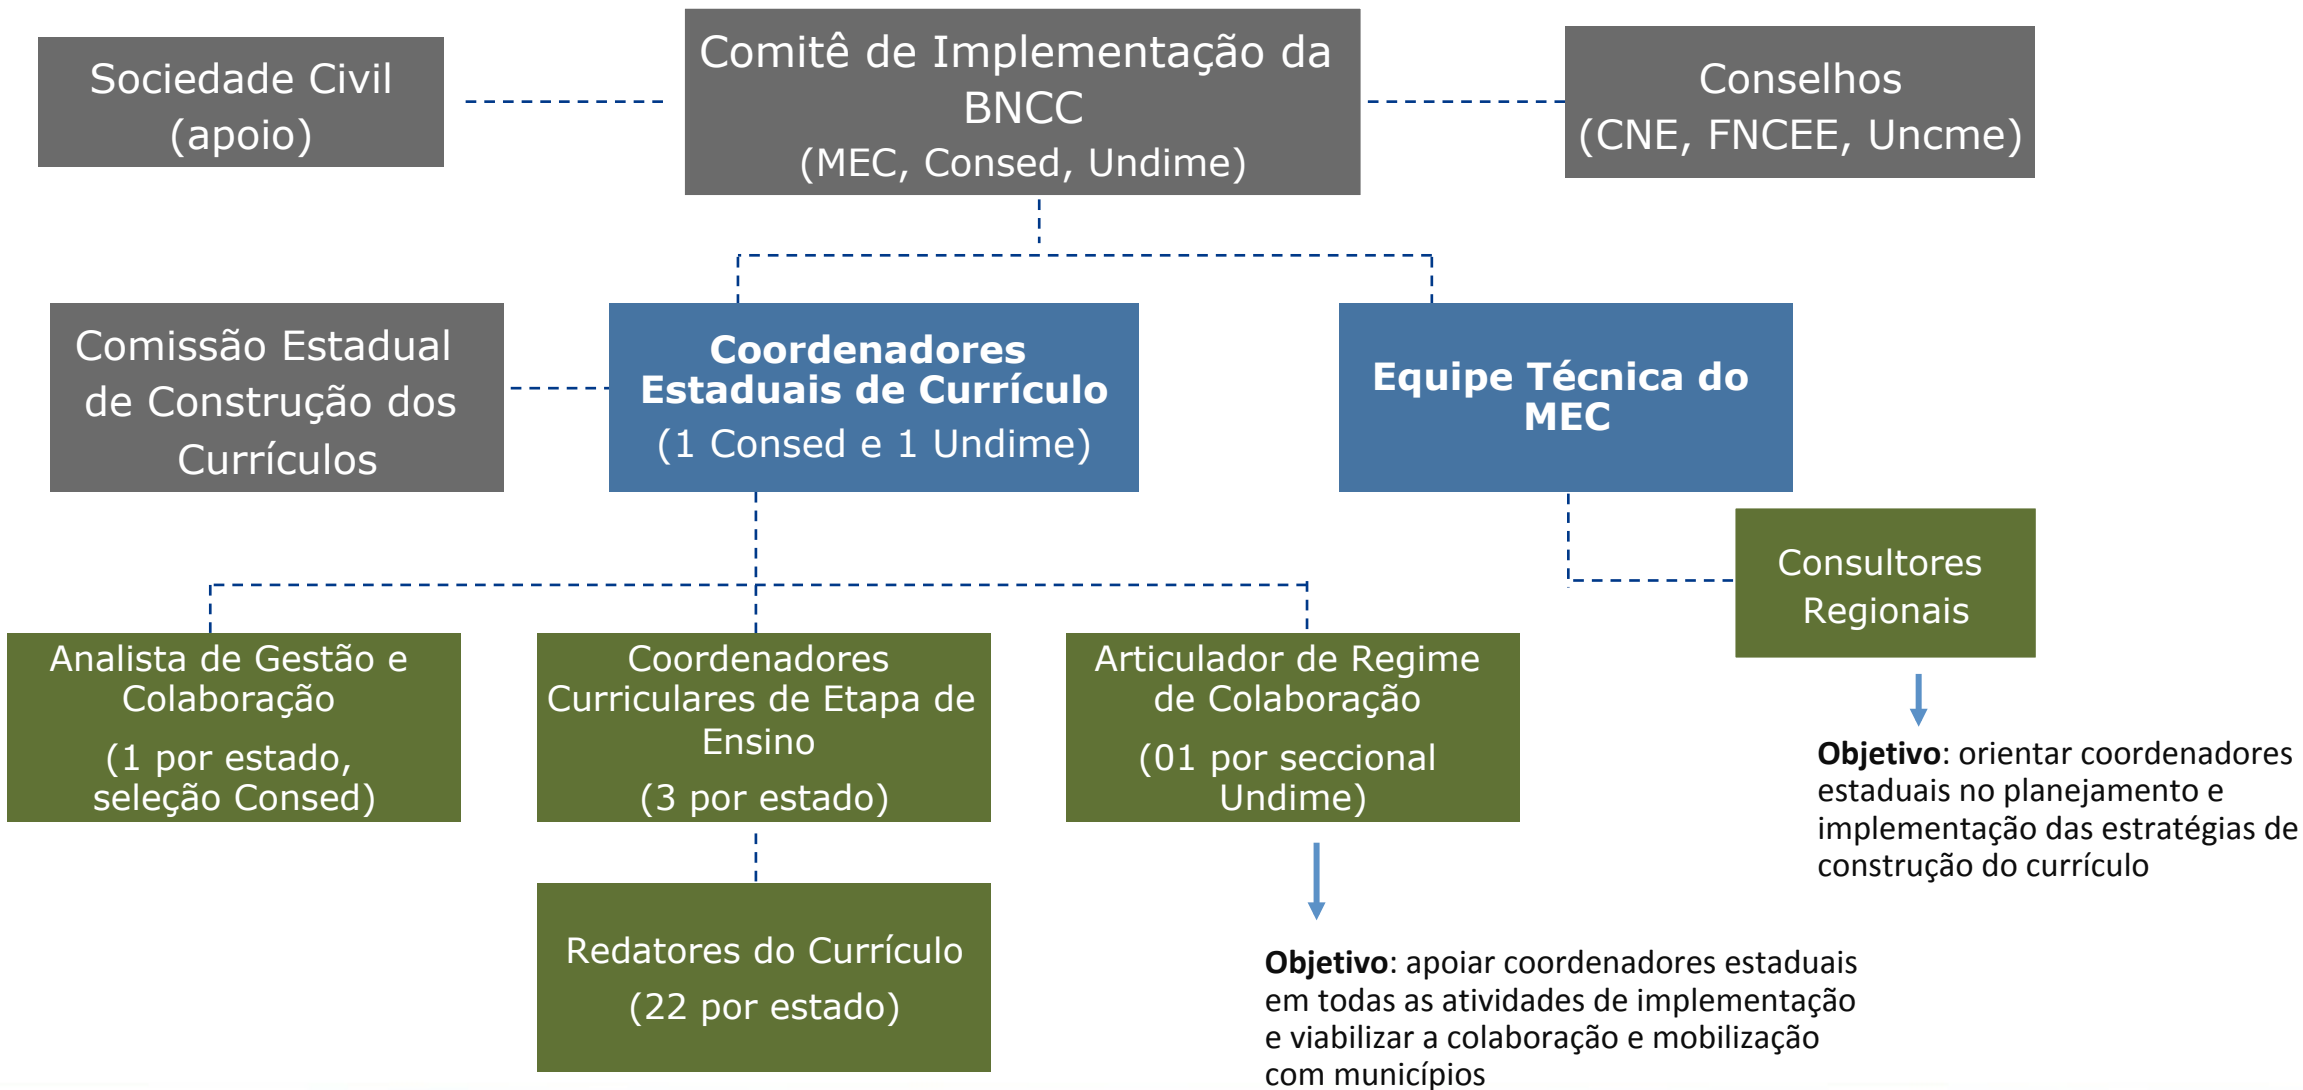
Sociedade Civil (apoio)

Comitê de Implementação da BNCC
(MEC, Consed, Undime)

Conselhos (CNE, FNCEE, Uncme)

Comissão Estadual de Construção dos Currículos

**Coordenadores Estaduais de Currículo**
(1 Consed e 1 Undime)

**Equipe Técnica do MEC**

Consultores Regionais

Analista de Gestão e Colaboração
(1 por estado, seleção Consed)

Coordenadores Curriculares de Etapa de Ensino
(3 por estado)

Articulador de Regime de Colaboração
(01 por seccional Undime)

**Objetivo**: orientar coordenadores estaduais no planejamento e implementação das estratégias de construção do currículo

Redatores do Currículo
(22 por estado)

**Objetivo**: apoiar coordenadores estaduais em todas as atividades de implementação e viabilizar a colaboração e mobilização com municípios